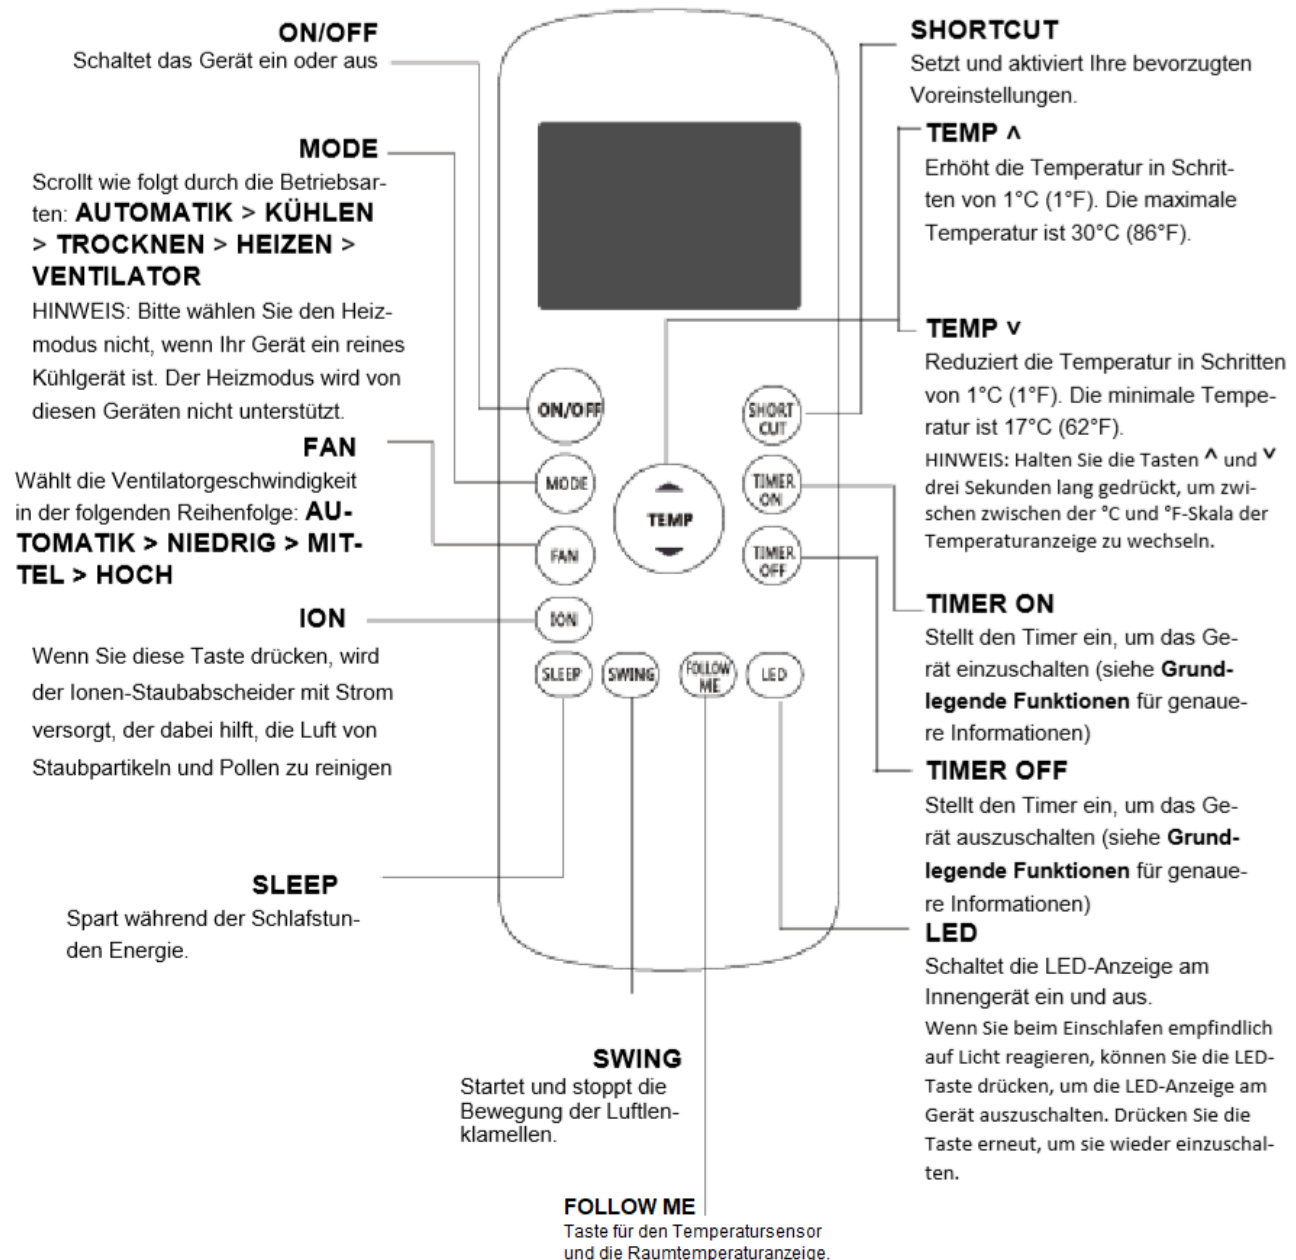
ON/OFF
Schaltet das Gerät ein oder aus

MODE
Scrollt wie folgt durch die Betriebsarten: AUTOMATIK > KÜHLEN > TROCKNEN > HEIZEN > VENTILATOR
HINWEIS: Bitte wählen Sie den Heizmodus nicht, wenn Ihr Gerät ein reines Kühlgerät ist. Der Heizmodus wird von diesen Geräten nicht unterstützt.

FAN
Wählt die Ventilatorgeschwindigkeit in der folgenden Reihenfolge: AUTOMATIK > NIEDRIG > MITTEL > HOCH

ION
Wenn Sie diese Taste drücken, wird der Ionen-Staubabscheider mit Strom versorgt, der dabei hilft, die Luft von Staubpartikeln und Pollen zu reinigen

SLEEP
Spart während der Schlafstunden Energie.

SHORTCUT
Setzt und aktiviert Ihre bevorzugten Voreinstellungen.

TEMP ^
Erhöht die Temperatur in Schritten von 1°C (1°F). Die maximale Temperatur ist 30°C (86°F).

TEMP v
Reduziert die Temperatur in Schritten von 1°C (1°F). Die minimale Temperatur ist 17°C (62°F).
HINWEIS: Halten Sie die Tasten ^ und v drei Sekunden lang gedrückt, um zwischen zwischen der °C und °F-Skala der Temperaturanzeige zu wechseln.

ON/OFF
MODE
FAN
ION
SLEEP
SWING
FOLLOW ME
LED
TEMP
SHORT CUT
TIMER ON
TIMER OFF

TIMER ON
Stellt den Timer ein, um das Gerät einzuschalten (siehe Grundlegende Funktionen für genauere Informationen)

TIMER OFF
Stellt den Timer ein, um das Gerät auszuschalten (siehe Grundlegende Funktionen für genauere Informationen)

LED
Schaltet die LED-Anzeige am Innengerät ein und aus.
Wenn Sie beim Einschlafen empfindlich auf Licht reagieren, können Sie die LED-Taste drücken, um die LED-Anzeige am Gerät auszuschalten. Drücken Sie die Taste erneut, um sie wieder einzuschalten.

SWING
Startet und stoppt die Bewegung der Luftlenklamellen.

FOLLOW ME
Taste für den Temperatursensor und die Raumtemperaturanzeige.